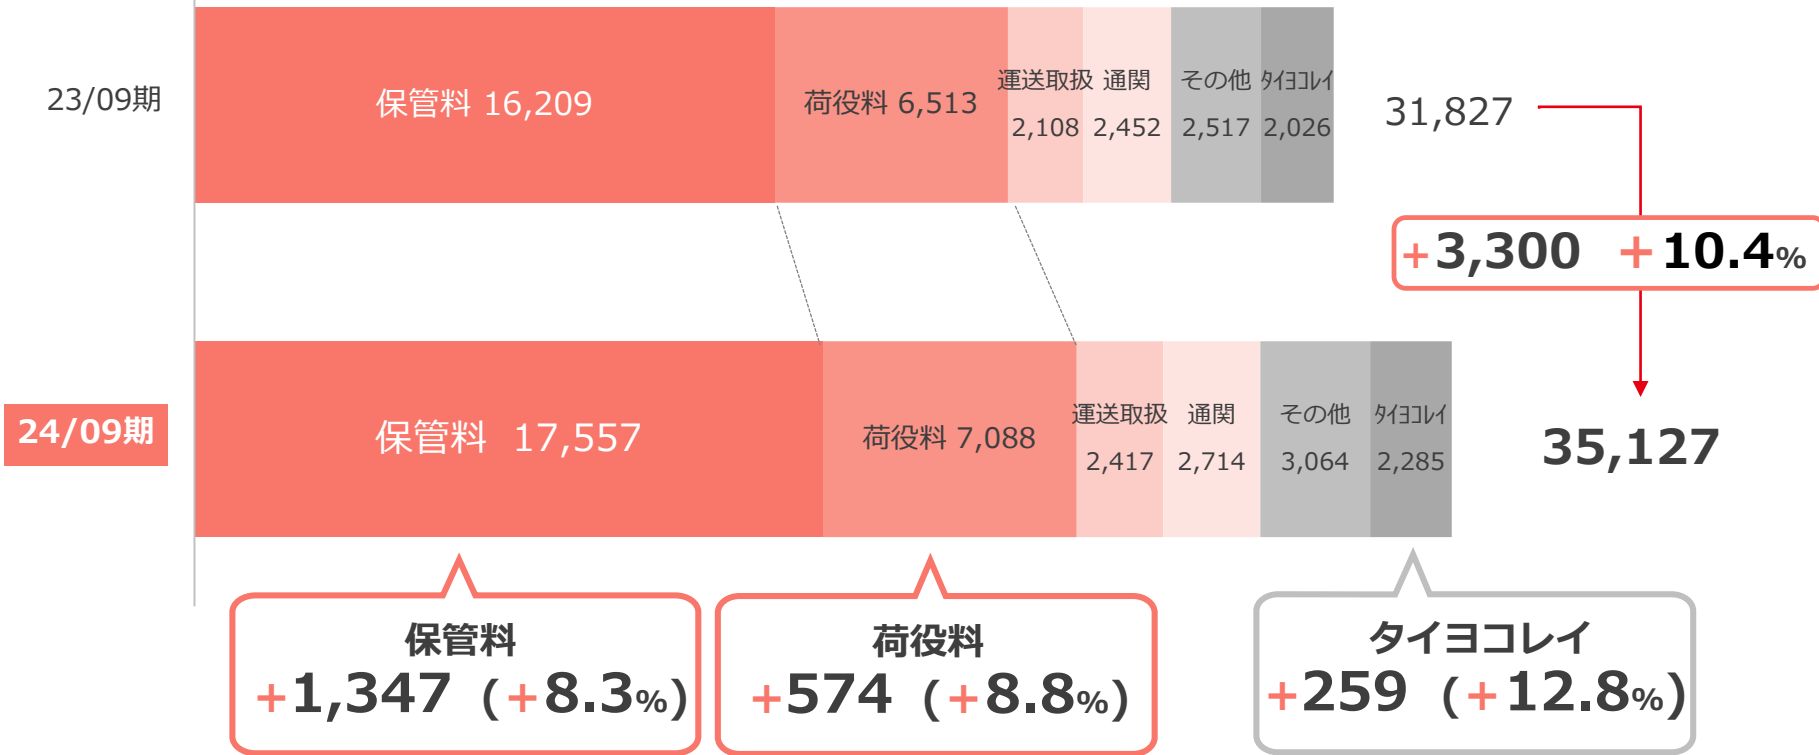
23/09期

保管料 16,209

荷役料 6,513

運送取扱 2,108

通関 2,452

その他 2,517

タイヨコレイ 2,026

31,827

+3,300 +10.4%

24/09期

保管料 17,557

荷役料 7,088

運送取扱 2,417

通関 2,714

その他 3,064

タイヨコレイ 2,285

35,127

保管料
+1,347（+8.3%）

荷役料
+574（+8.8%）

タイヨコレイ
+259（+12.8%）